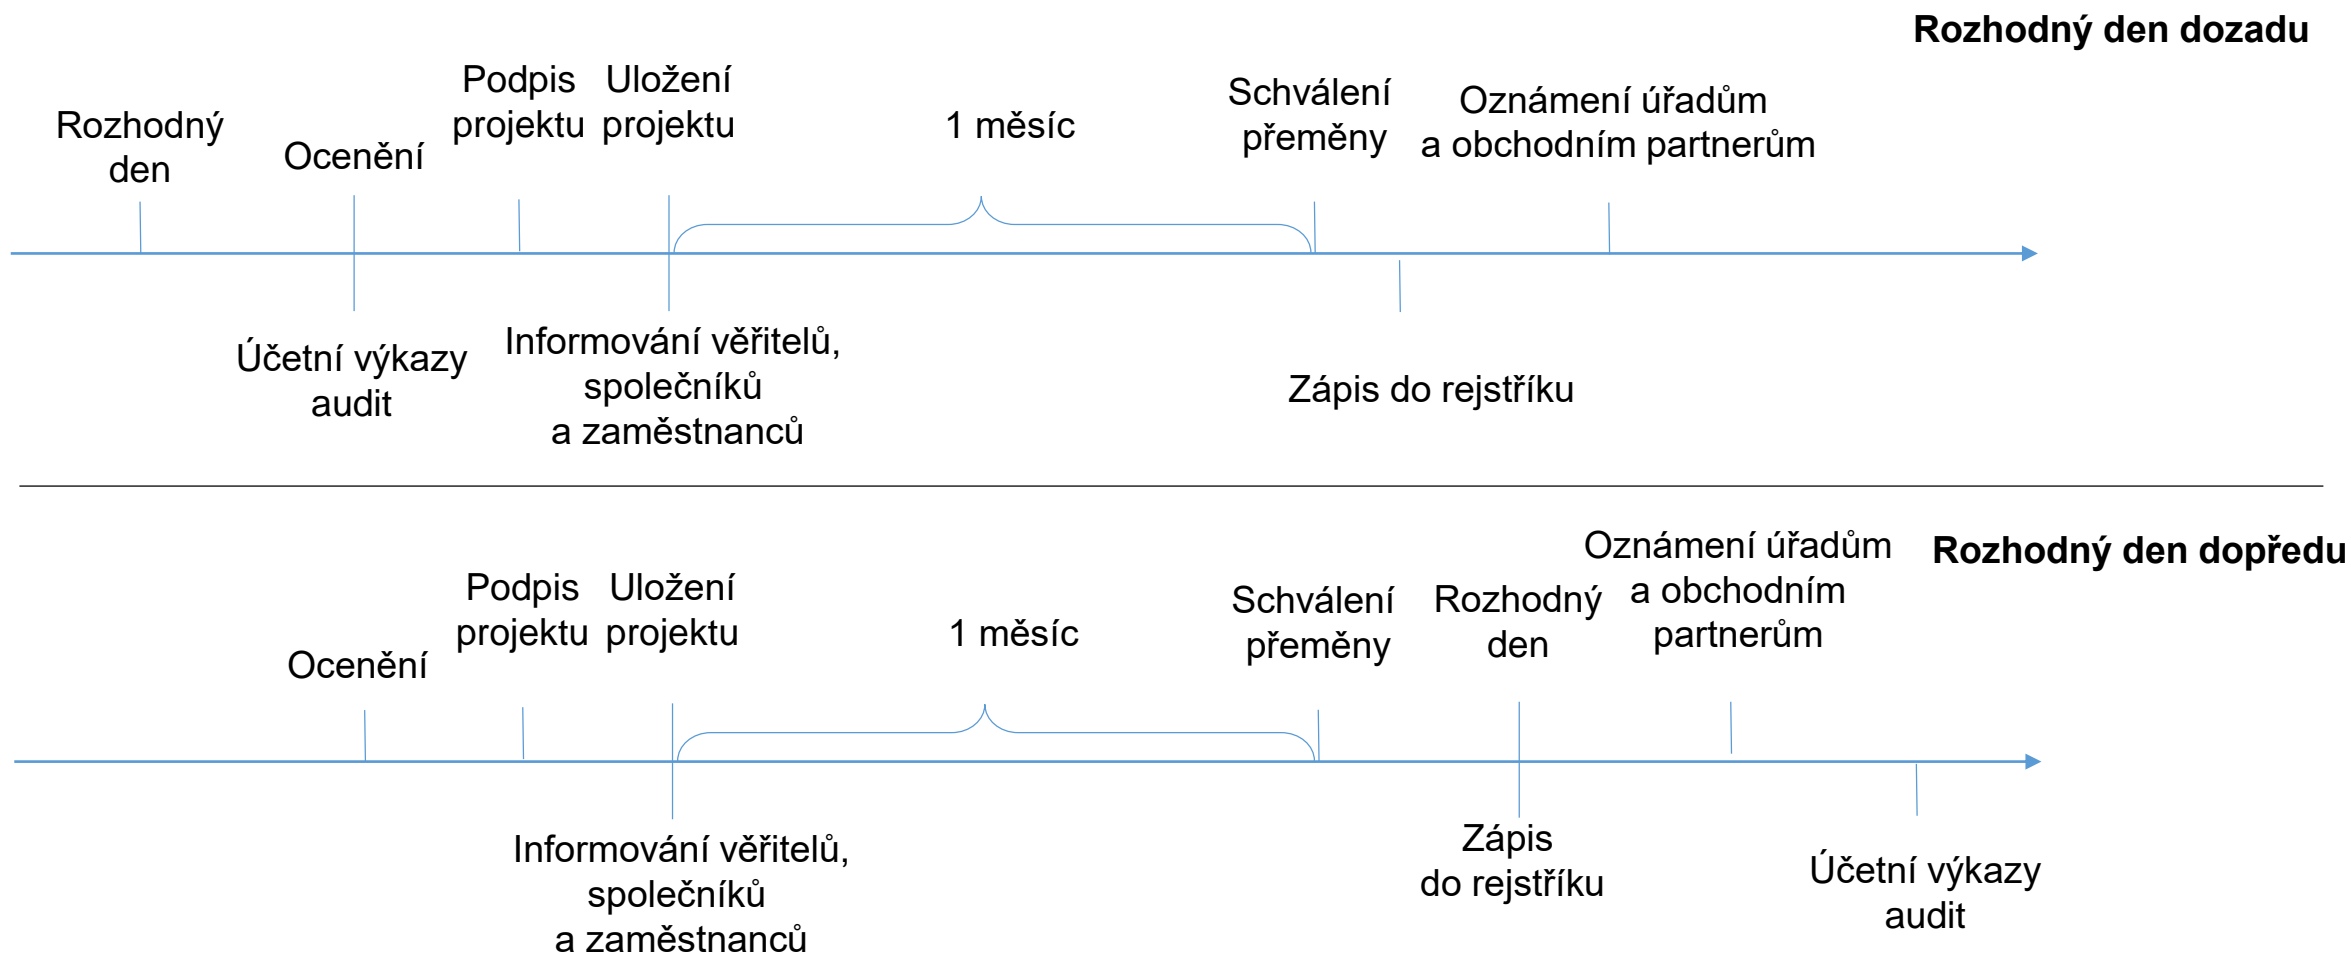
Rozhodný den dozadu

Rozhodný den

Ocenění

Podpis projektu

Uložení projektu

1 měsíc

Schválení přeměny

Oznámení úřadům a obchodním partnerům

Účetní výkazy audit

Informování věřitelů, společníků a zaměstnanců

Zápis do rejstříku

Rozhodný den dopředu

Ocenění

Podpis projektu

Uložení projektu

1 měsíc

Schválení přeměny

Rozhodný den

Oznámení úřadům a obchodním partnerům

Informování věřitelů, společníků a zaměstnanců

Zápis do rejstříku

Účetní výkazy audit